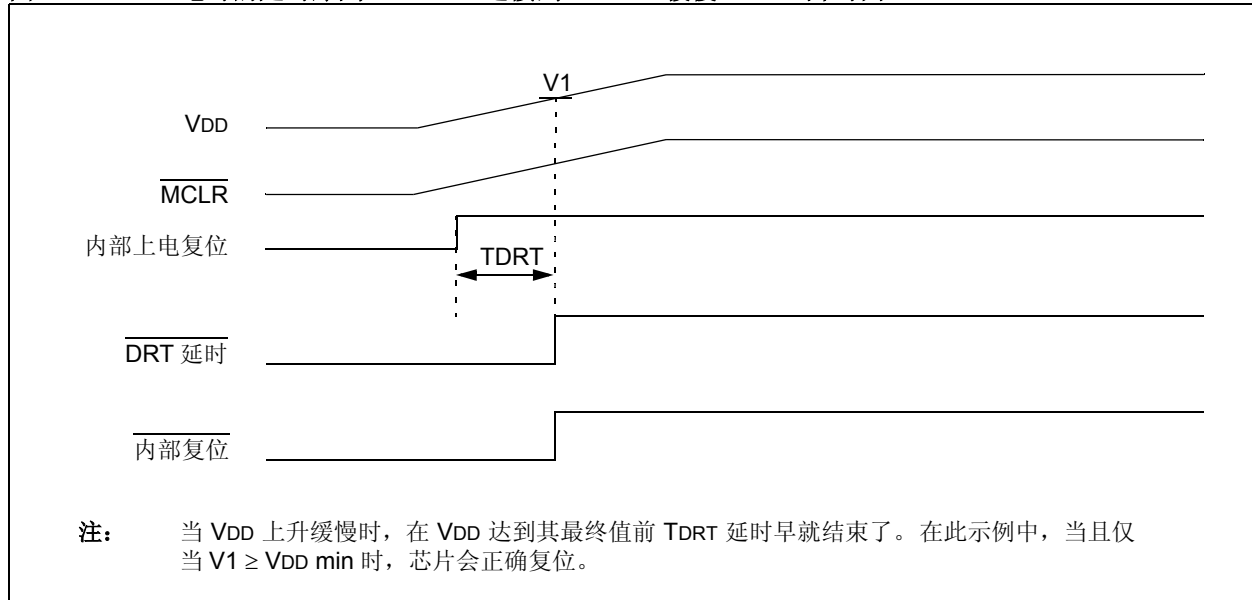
V1

VDD

$\overline{MCLR}$

内部上电复位

TDRT

$\overline{DRT}$ 延时

$\overline{内部复位}$

注： 当 VDD 上升缓慢时，在 VDD 达到其最终值前 TDRT 延时早就结束了。在此示例中，当且仅当 V1 ≥ VDD min 时，芯片会正确复位。